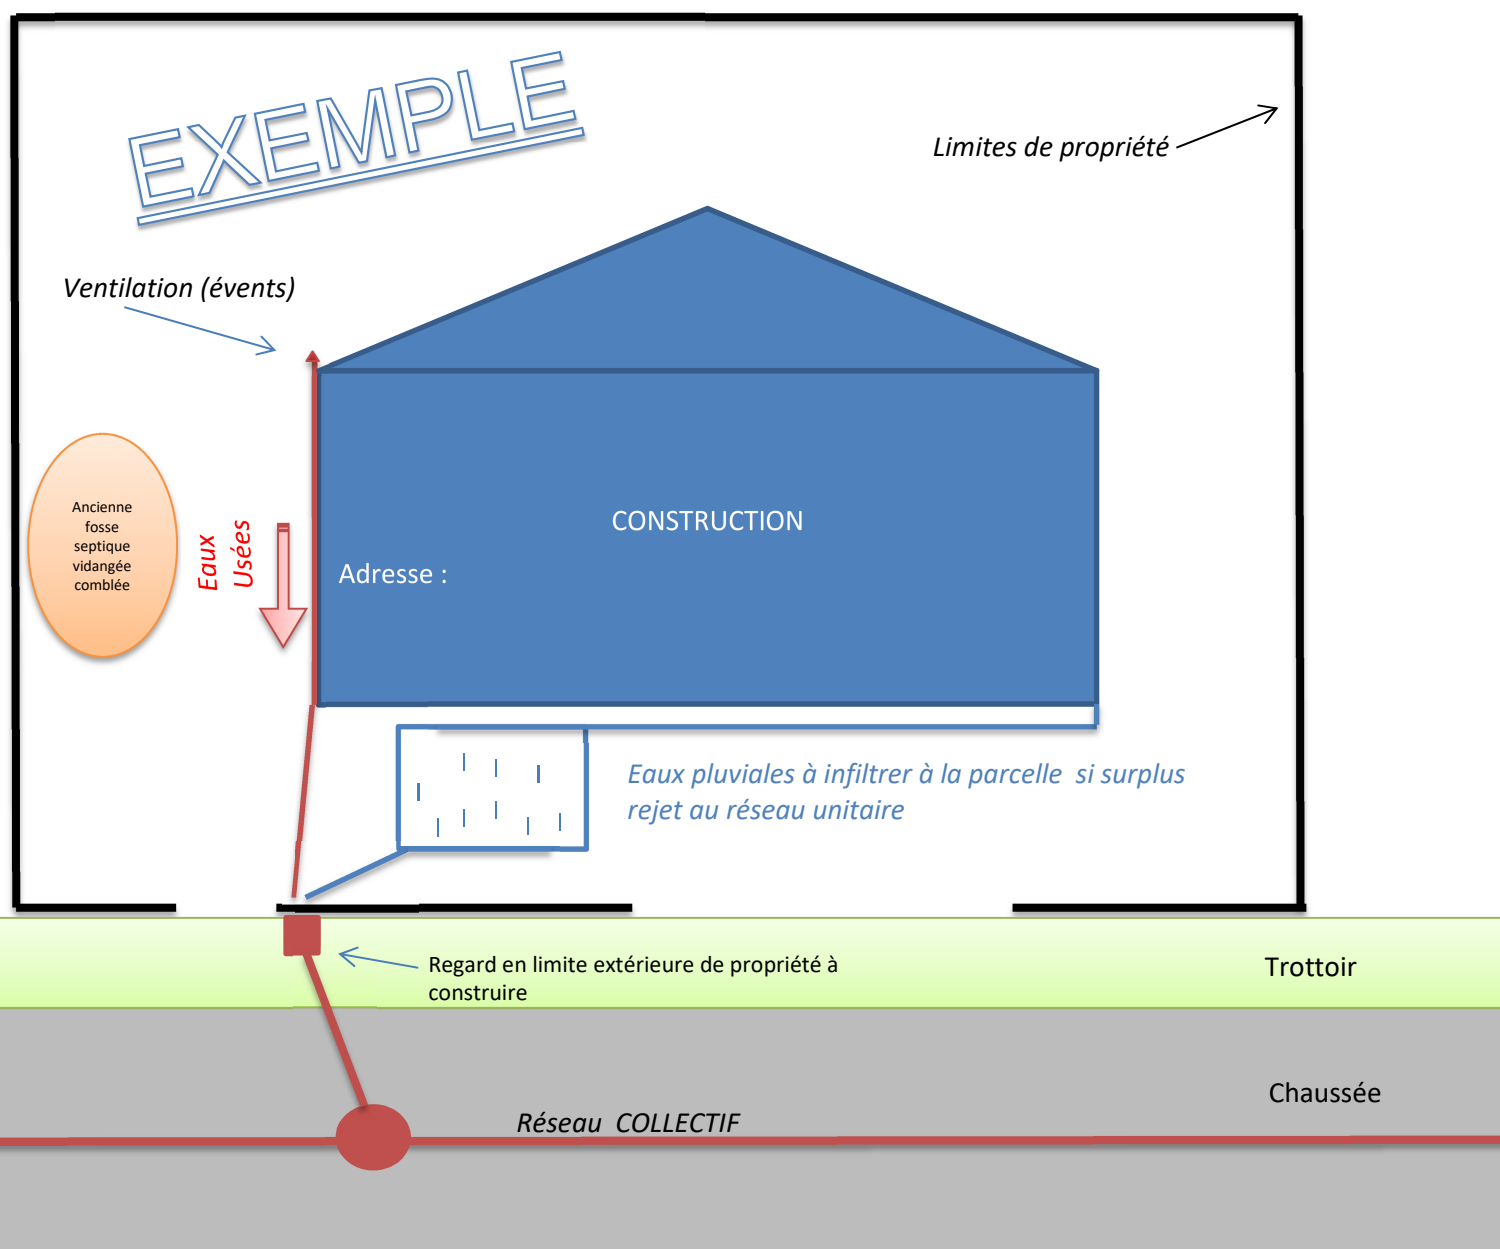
EXEMPLE

Limites de propriété

Ventilation (évents)

Ancienne fosse septique vidangée comblée

Eaux Usées

CONSTRUCTION

Adresse :

Eaux pluviales à infiltrer à la parcelle si surplus rejet au réseau unitaire

Regard en limite extérieure de propriété à construire

Trottoir

Chaussée

Réseau COLLECTIF